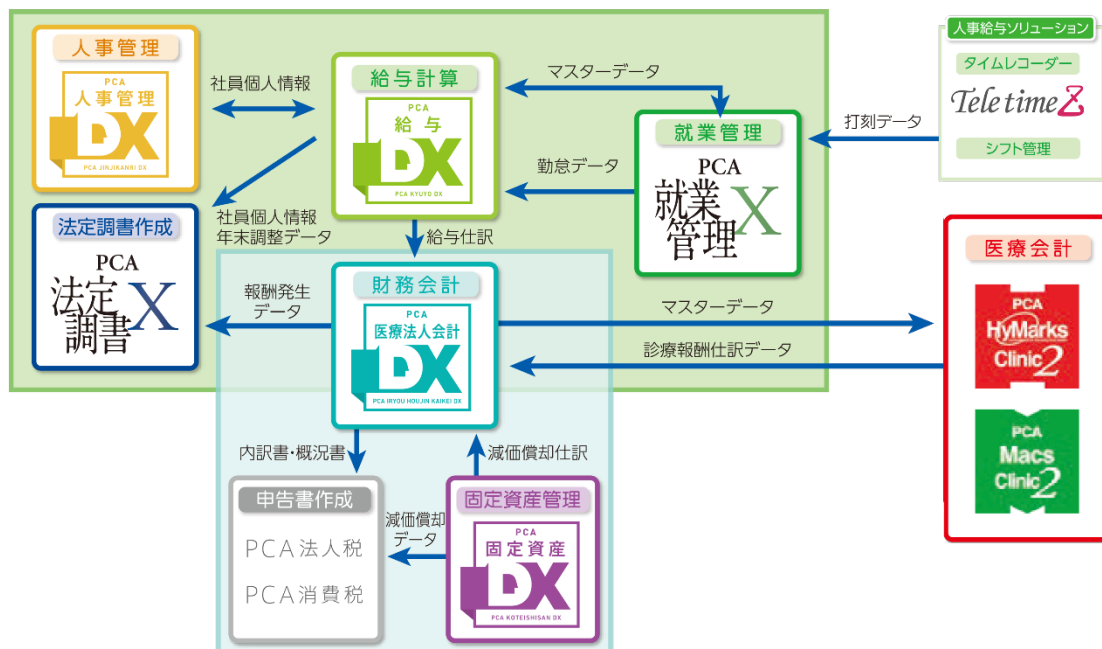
人事管理
PCA
人事管理
DX
PCA JINJIKANRI DX

社員個人情報

給与計算
PCA
給与
DX
PCA KYUYO DX

マスターデータ

人事給与ソリューション
タイムレコーダー
Tele time Z
シフト管理

打刻データ

就業管理
PCA
就業管理X

勤怠データ

社員個人情報
年末調整データ

法定調書作成
PCA
法定調書X

給与仕訳

財務会計
PCA
医療法人会計
DX
PCA IRYOU HOUJIN KAIKEI DX

報酬発生データ

マスターデータ

診療報酬仕訳データ

医療会計
PCA
HyMarks Clinic 2
PCA
Macs Clinic 2

内訳書・概況書

減価償却仕訳

申告書作成
PCA法人税
PCA消費税

減価償却データ

固定資産管理
PCA
固定資産
DX
PCA KOTEISHISAN DX